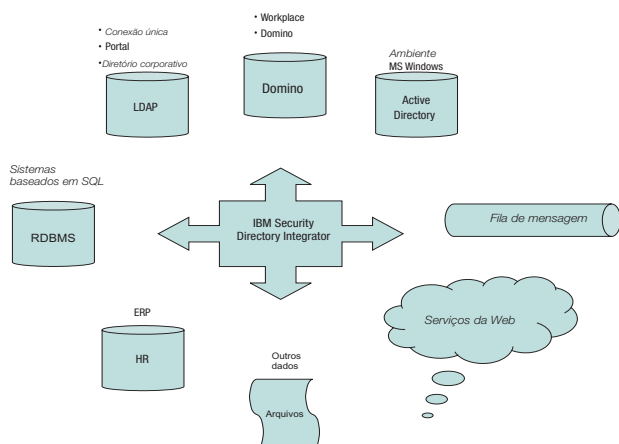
• Conexão única
• Portal
•Diretório corporativo

LDAP

• Workplace
• Domino

Domino

Ambiente
MS Windows

Active Directory

Sistemas baseados em SQL

RDBMS

IBM Security Directory Integrator

Fila de mensagem

ERP

HR

Outros dados

Arquivos

Serviços da Web